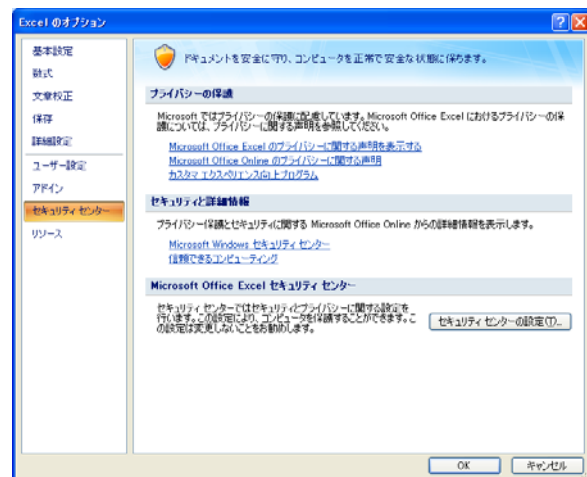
Excel のオプション

?　X

基本設定
数式
文章校正
保存
詳細設定
ユーザー設定
アドイン
セキュリティ センター
リソース

ドキュメントを安全に守り、コンピュータを正常で安全な状態に保ちます。

プライバシーの保護

Microsoft ではプライバシーの保護に配慮しています。Microsoft Office Excel におけるプライバシーの保護については、プライバシーに関する声明を参照してください。

Microsoft Office Excel のプライバシーに関する声明を表示する
Microsoft Office Online のプライバシーに関する声明
カスタマ エクスペリエンス向上プログラム

セキュリティと詳細情報

プライバシー保護とセキュリティに関する Microsoft Office Online からの詳細情報を表示します。

Microsoft Windows セキュリティ センター
信頼できるコンピューティング

Microsoft Office Excel セキュリティ センター

セキュリティ センターではセキュリティとプライバシーに関する設定を行います。この設定により、コンピュータを保護することができます。この設定は変更しないことをお勧めします。

セキュリティ センターの設定(T)...

OK　キャンセル